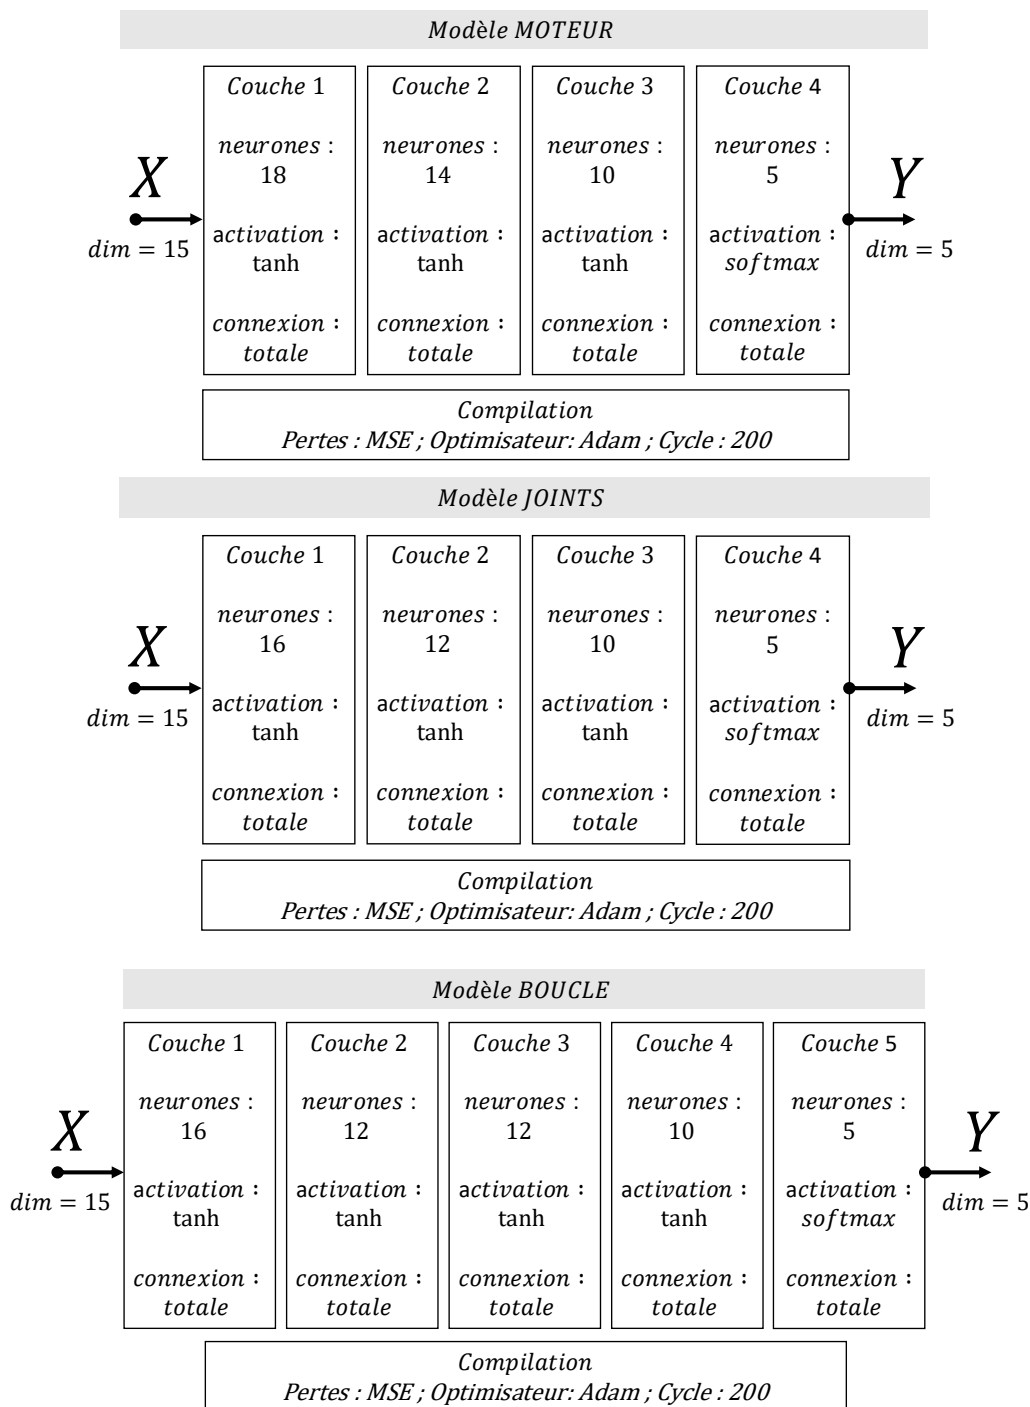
Modèle MOTEUR

$X$
$dim = 15$

Couche 1
neurones : 18
activation : tanh
connexion : totale

Couche 2
neurones : 14
activation : tanh
connexion : totale

Couche 3
neurones : 10
activation : tanh
connexion : totale

Couche 4
neurones : 5
activation : softmax
connexion : totale

$Y$
$dim = 5$

Compilation
Pertes : MSE ; Optimisateur: Adam ; Cycle : 200

Modèle JOINTS

$X$
$dim = 15$

Couche 1
neurones : 16
activation : tanh
connexion : totale

Couche 2
neurones : 12
activation : tanh
connexion : totale

Couche 3
neurones : 10
activation : tanh
connexion : totale

Couche 4
neurones : 5
activation : softmax
connexion : totale

$Y$
$dim = 5$

Compilation
Pertes : MSE ; Optimisateur: Adam ; Cycle : 200

Modèle BOUCLE

$X$
$dim = 15$

Couche 1
neurones : 16
activation : tanh
connexion : totale

Couche 2
neurones : 12
activation : tanh
connexion : totale

Couche 3
neurones : 12
activation : tanh
connexion : totale

Couche 4
neurones : 10
activation : tanh
connexion : totale

Couche 5
neurones : 5
activation : softmax
connexion : totale

$Y$
$dim = 5$

Compilation
Pertes : MSE ; Optimisateur: Adam ; Cycle : 200